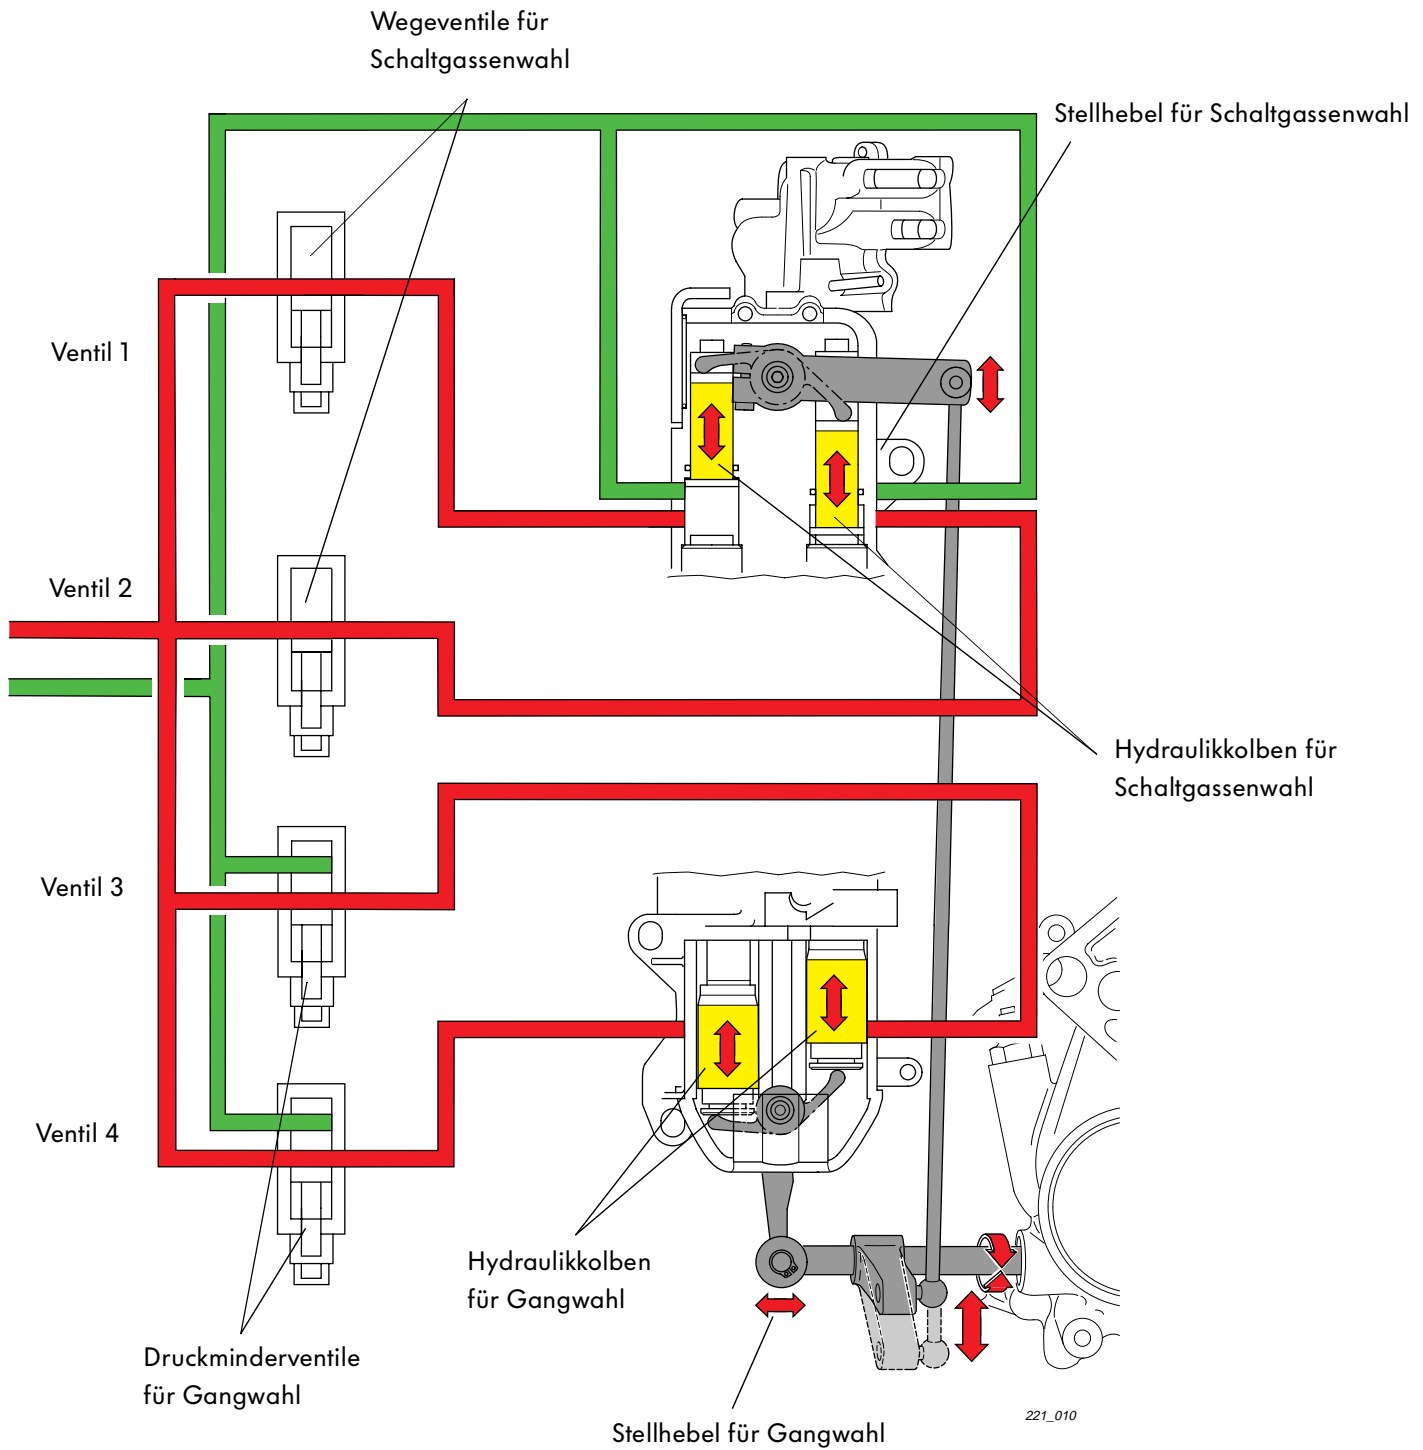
Wegeventile für Schaltgassenwahl

Stellhebel für Schaltgassenwahl

Ventil 1

Ventil 2

Hydraulikkolben für Schaltgassenwahl

Ventil 3

Ventil 4

Hydraulikkolben für Gangwahl

Druckminderventile für Gangwahl

221_010

Stellhebel für Gangwahl